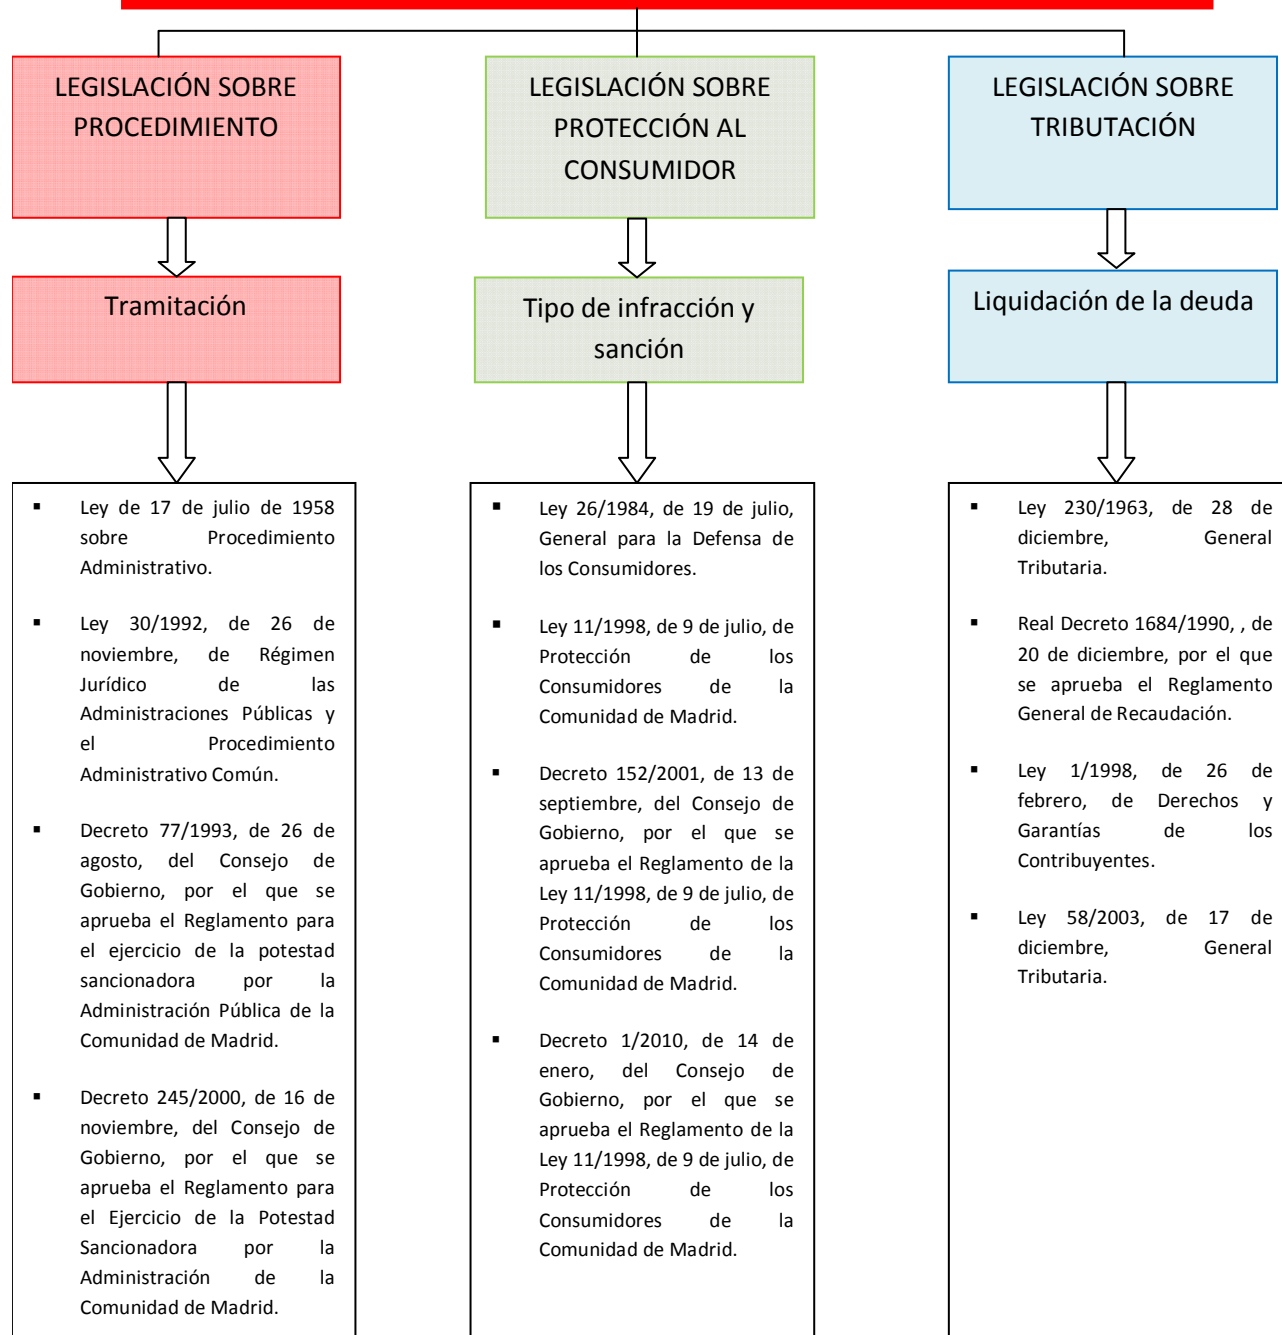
LEGISLACIÓN SOBRE PROCEDIMIENTO

Tramitación

- Ley de 17 de julio de 1958 sobre Procedimiento Administrativo.
- Ley 30/1992, de 26 de noviembre, de Régimen Jurídico de las Administraciones Públicas y el Procedimiento Administrativo Común.
- Decreto 77/1993, de 26 de agosto, del Consejo de Gobierno, por el que se aprueba el Reglamento para el ejercicio de la potestad sancionadora por la Administración Pública de la Comunidad de Madrid.
- Decreto 245/2000, de 16 de noviembre, del Consejo de Gobierno, por el que se aprueba el Reglamento para el Ejercicio de la Potestad Sancionadora por la Administración de la Comunidad de Madrid.

LEGISLACIÓN SOBRE PROTECCIÓN AL CONSUMIDOR

Tipo de infracción y sanción

- Ley 26/1984, de 19 de julio, General para la Defensa de los Consumidores.
- Ley 11/1998, de 9 de julio, de Protección de los Consumidores de la Comunidad de Madrid.
- Decreto 152/2001, de 13 de septiembre, del Consejo de Gobierno, por el que se aprueba el Reglamento de la Ley 11/1998, de 9 de julio, de Protección de los Consumidores de la Comunidad de Madrid.
- Decreto 1/2010, de 14 de enero, del Consejo de Gobierno, por el que se aprueba el Reglamento de la Ley 11/1998, de 9 de julio, de Protección de los Consumidores de la Comunidad de Madrid.

LEGISLACIÓN SOBRE TRIBUTACIÓN

Liquidación de la deuda

- Ley 230/1963, de 28 de diciembre, General Tributaria.
- Real Decreto 1684/1990, , de 20 de diciembre, por el que se aprueba el Reglamento General de Recaudación.
- Ley 1/1998, de 26 de febrero, de Derechos y Garantías de los Contribuyentes.
- Ley 58/2003, de 17 de diciembre, General Tributaria.